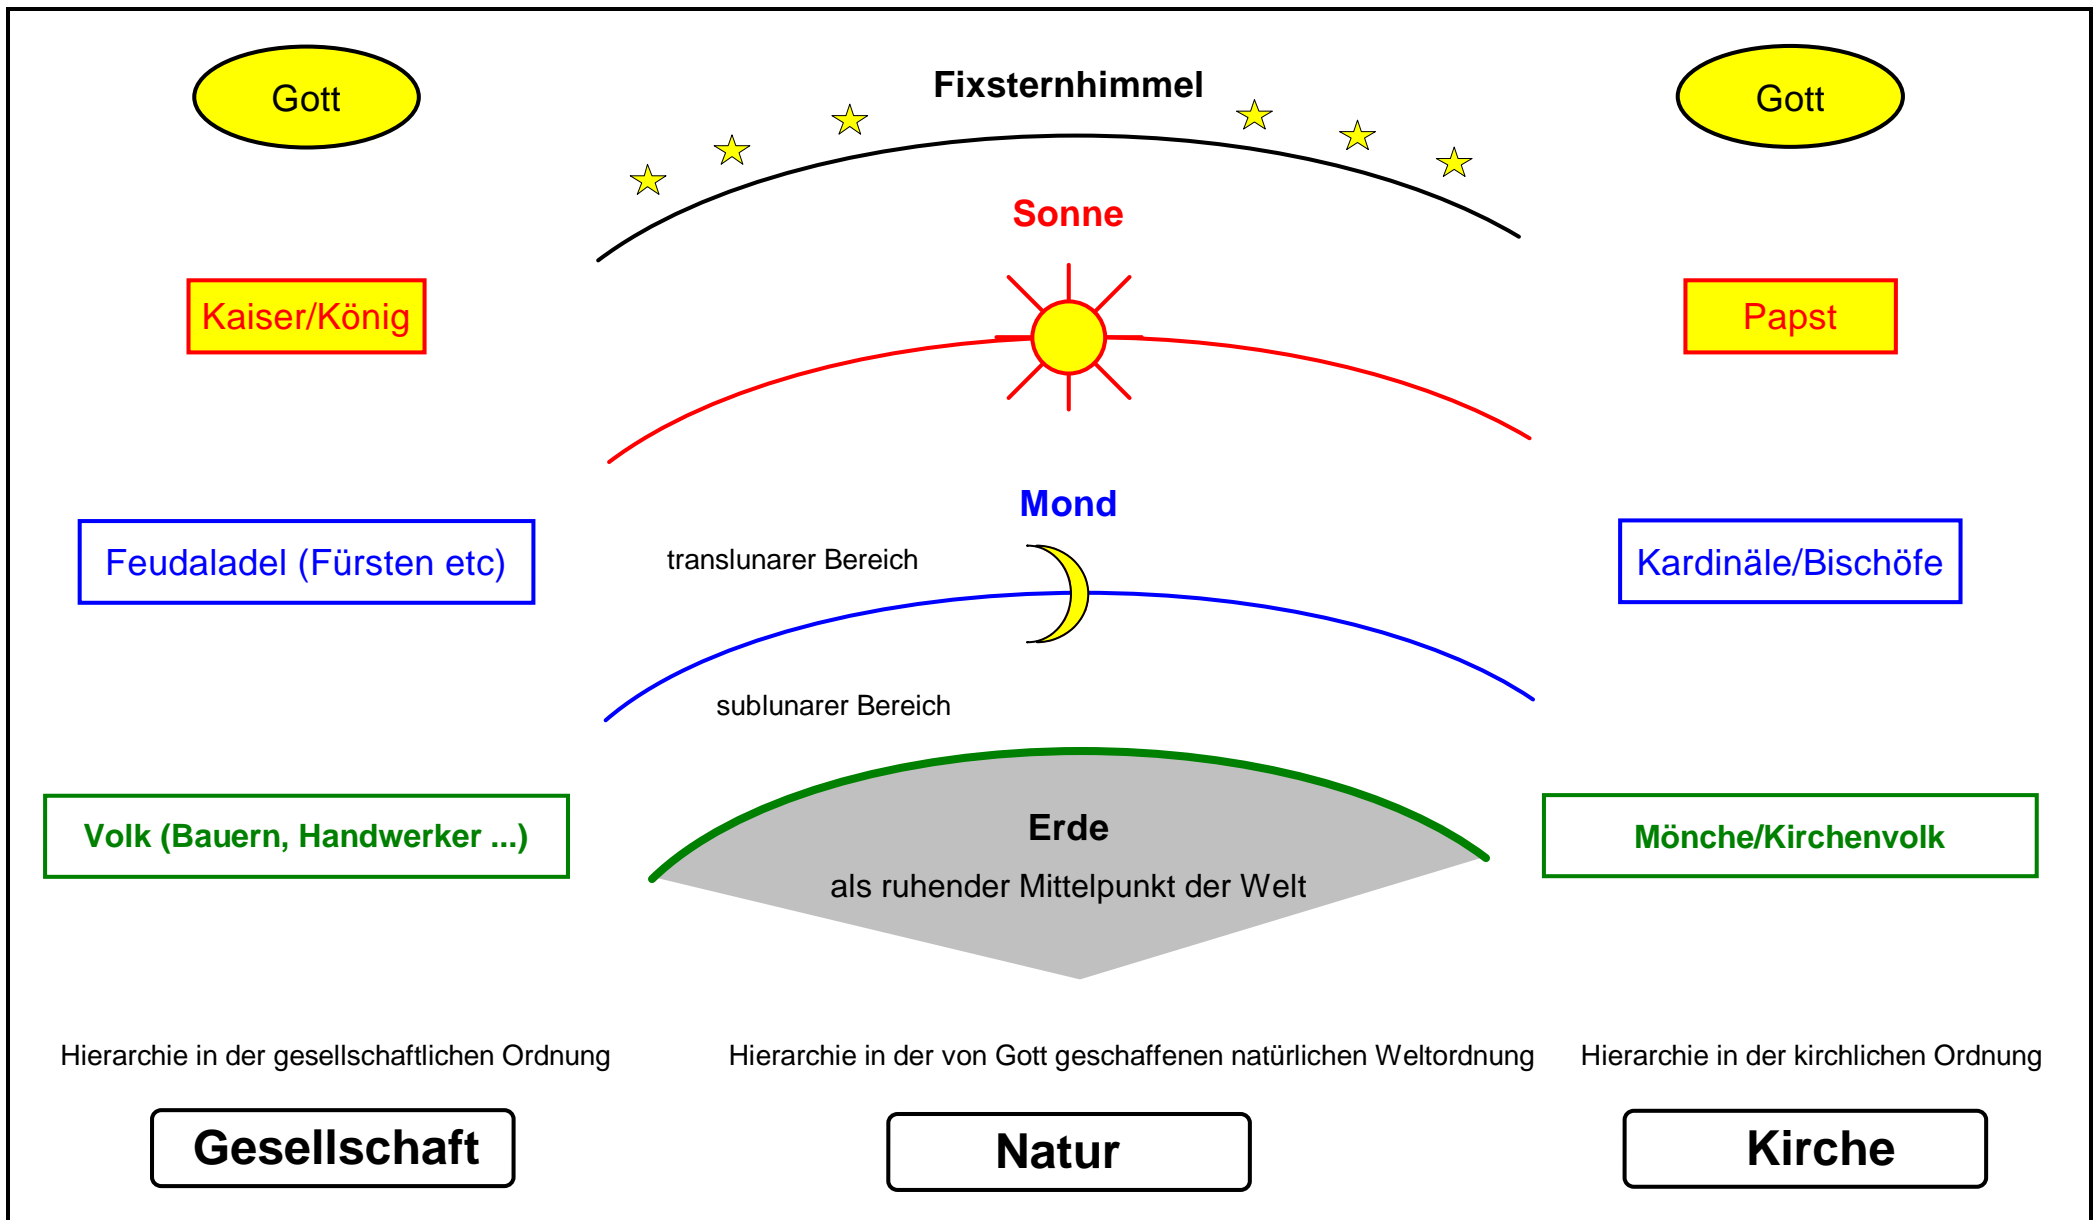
Gott

Fixsternhimmel

Gott

Sonne

Kaiser/König

Papst

Mond

Feudaladel (Fürsten etc)

translunarer Bereich

Kardinäle/Bischöfe

sublunarer Bereich

Volk (Bauern, Handwerker ...)

Erde

als ruhender Mittelpunkt der Welt

Mönche/Kirchenvolk

Hierarchie in der gesellschaftlichen Ordnung

Hierarchie in der von Gott geschaffenen natürlichen Weltordnung

Hierarchie in der kirchlichen Ordnung

Gesellschaft

Natur

Kirche